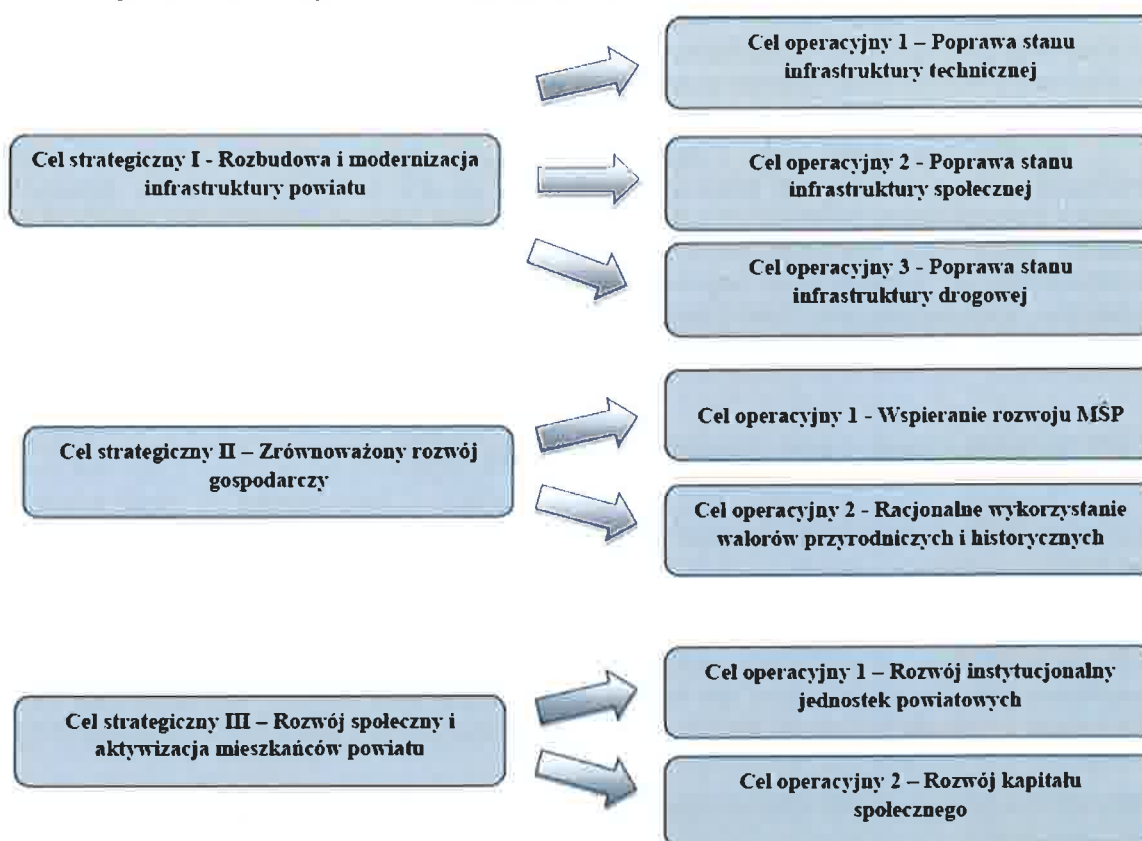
Cel operacyjny 1 – Poprawa stanu infrastruktury technicznej

Cel strategiczny I - Rozbudowa i modernizacja infrastruktury powiatu

Cel operacyjny 2 - Poprawa stanu infrastruktury społecznej

Cel operacyjny 3 - Poprawa stanu infrastruktury drogowej

Cel operacyjny 1 - Wspieranie rozwoju MŚP

Cel strategiczny II – Zrównoważony rozwój gospodarczy

Cel operacyjny 2 - Racjonalne wykorzystanie walorów przyrodniczych i historycznych

Cel operacyjny 1 – Rozwój instytucjonalny jednostek powiatowych

Cel strategiczny III – Rozwój społeczny i aktywizacja mieszkańców powiatu

Cel operacyjny 2 – Rozwój kapitału społecznego